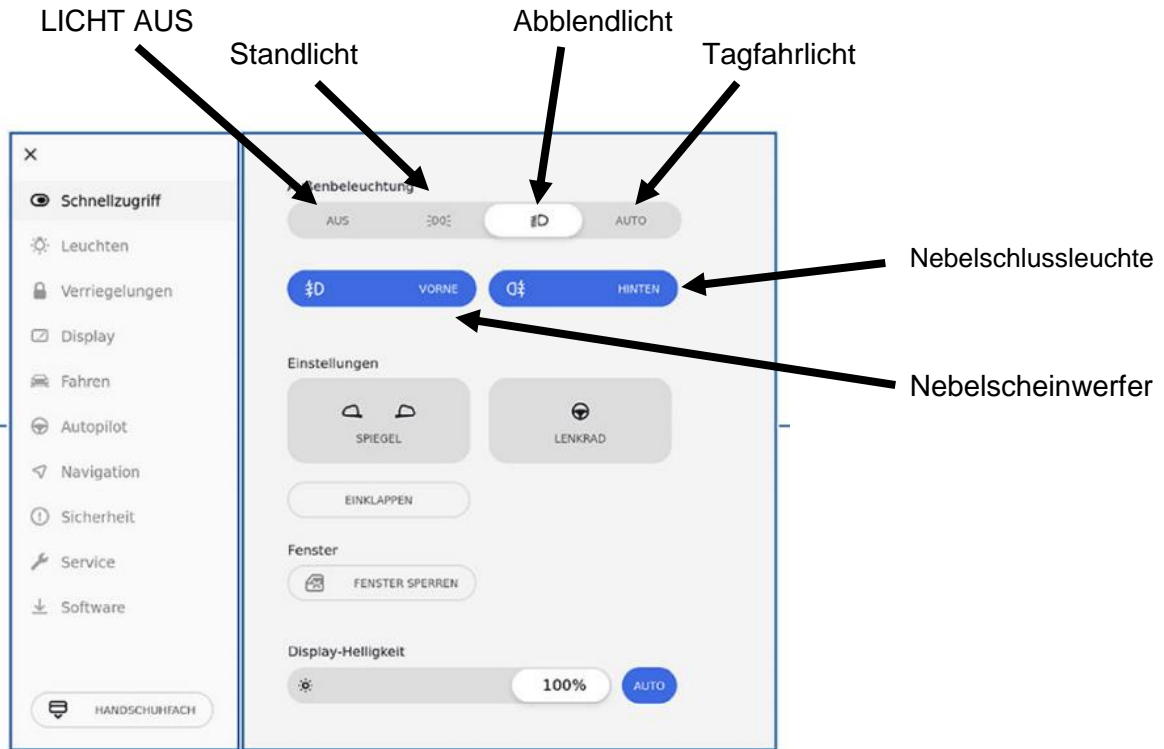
LICHT AUS

Standlicht

Abblendlicht

Tagfahrlicht

×

Schnellzugriff

Leuchten

Verriegelungen

Display

Fahren

Autopilot

Navigation

Sicherheit

Service

Software

HANDSCHUHFACH

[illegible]enbeleuchtung

AUS

AUTO

VORNE

HINTEN

Nebelschlussleuchte

Einstellungen

Nebelscheinwerfer

SPIEGEL

LENKRAD

EINKLAPPEN

Fenster

FENSTER SPERREN

Display-Helligkeit

100%

AUTO